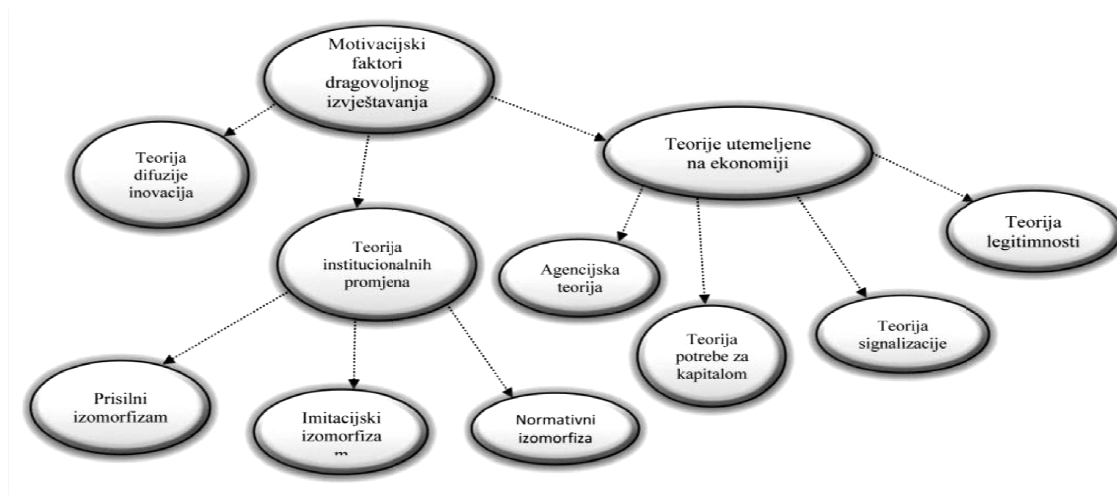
Motivacijski faktori dragovoljnog izvještavanja

Teorija difuzije inovacija

Teorija institucionalnih promjena

Teorije utemeljene na ekonomiji

Teorija legitimnosti

Agencijska teorija

Teorija potrebe za kapitalom

Teorija signalizacije

Prisilni izomorfizam

Imitacijski izomorfiza m

Normativni izomorfiza